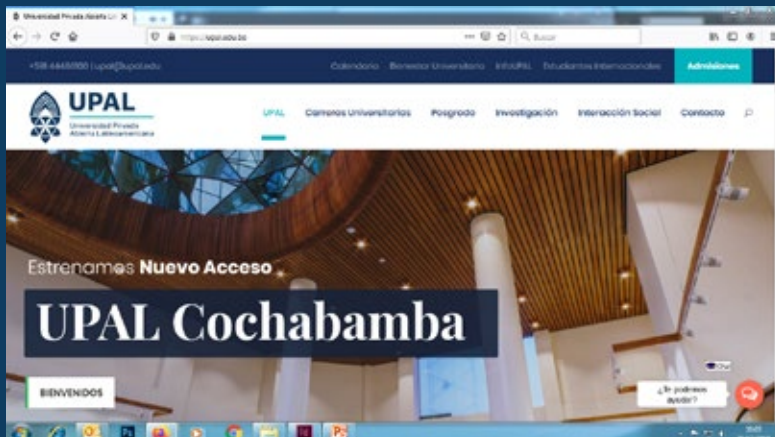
Universidad Privada Abierta La

https://upal.edu.bo

Buscar

+591 4445000 | upal@upal.edu

Calendario

Bienestar Universitario

InfoUPAL

Estudiantes Internacionales

Admisiones

UPAL

Universidad Privada Abierta Latinoamericana

UPAL

Carreras Universitarias

Posgrado

Investigación

Interacción Social

Contacto

Estrenamos Nuevo Acceso

UPAL Cochabamba

BIENVENIDOS

¿Te podemos ayudar?